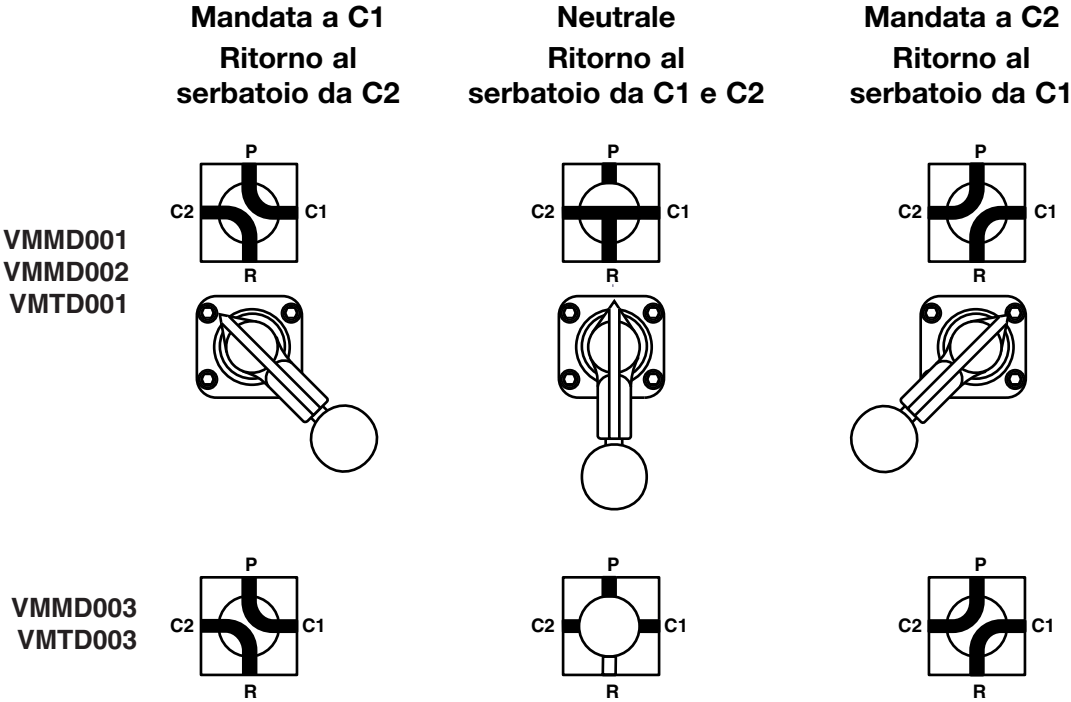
Mandata a C1
Ritorno al serbatoio da C2

Neutrale
Ritorno al serbatoio da C1 e C2

Mandata a C2
Ritorno al serbatoio da C1

VMMD001
VMMD002
VMTD001

P
C2
C1
R

P
C2
C1
R

P
C2
C1
R

VMMD003
VMTD003

P
C2
C1
R

P
C2
C1
R

P
C2
C1
R